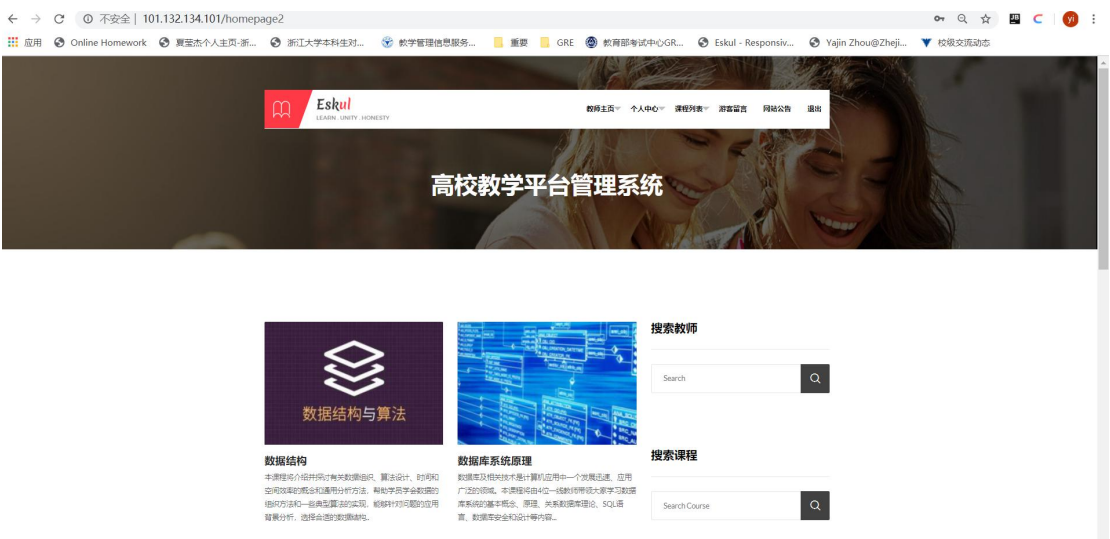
不安全 | 101.132.134.101/homepage2

应用 Online Homework 夏至杰个人主页-浙... 浙江大学本科生对... 教学管理信息服务... 重要 GRE 教育部考试中心GR... Eskul - Responsiv... Yajin Zhou@Zheji... 校级交流动态

Eskul
LEARN . UNITY . HONESTY

教师主页 个人中心 课程列表 游客留言 网站公告 退出

高校教学平台管理系统

数据结构与算法

数据结构
本课程将介绍并探讨有关数据组织、算法设计、时间和空间效率的概念和通用分析方法，帮助学员学会数据的组织方法和一些典型算法的实现，能够针对问题的应用背景分析，选择合适的数据结构。

数据库系统原理
数据库及相关技术是计算机应用中一个发展迅速、应用广泛的领域。本课程将由4位一线教师带领大家学习数据库系统的基本概念、原理、关系数据库理论、SQL语言、数据库安全和设计等内容...

搜索教师
Search

搜索课程
Search Course